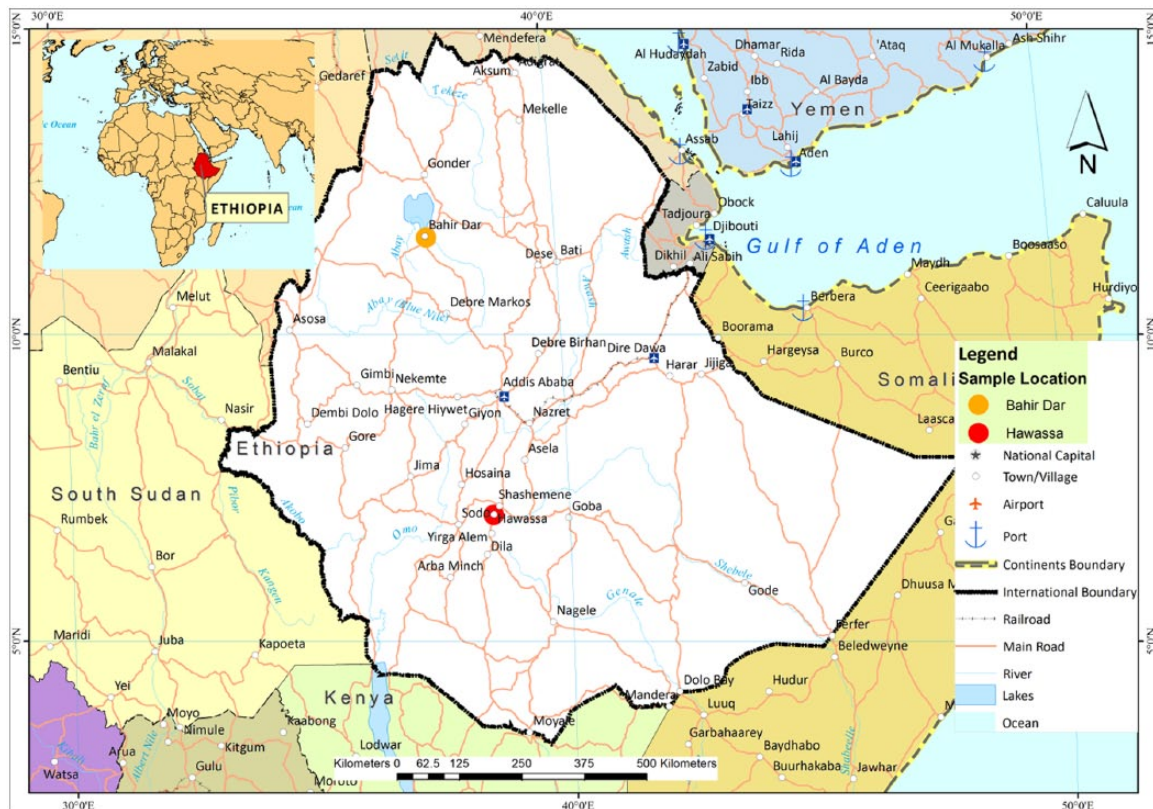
30°0'E
40°0'E
50°0'E
15°0'N
10°0'N
5°0'N
30°0'E
40°0'E
50°0'E

ETHIOPIA
Ocean

Mendefera
Adigrat
Aksum
Tekeze
Mekelle
Gedaref
Gonder
Bahir Dar
Dese
Bati
Abay
Awash
Debre Markos
Abay (Blue Nile)
Asosa
Melut
Malakal
Debre Birhan
Dire Dawa
Harar
Jijiga
Bentiu
Gimbi
Nekemte
Addis Ababa
Nasir
Sobat
Bahr el Zeraf
Dembi Dolo
Hagere Hiywet
Giyon
Nazret
Gore
Ethiopia
Asela
Jima
Hosaina
Shashemene
South Sudan
Pibor
Rumbek
Akobo
Sodo
Hawassa
Goba
Omo
Yirga Alem
Dila
Arba Minch
Bor
Kangen
Shebele
Genale
Gode
Nagele
Maridi
Juba
Kapoeta
Yei
Kenya
Moyo
Nimule
Kaabong
Arua
Kitgum
Albert Nile
Gulu
Watsa
Kibali
Lodwar
Moroto
Moyale
Mandera
Dolo Bay
Luuq
Garbahaarey
Baydhabo
Buurhakaba
Jawhar
Hudur
Ferfer
Beledweyne
Dhuusa M
Shabeelle

Al Hudaydah
Dhamar
Rida
'Ataq
Al Mukalla
Ash Shihr
Zabid
Ibb
Al Bayda
Taizz
Yemen
Lahij
Assab
Aden
Obock
Tadjoura
Djibouti
Caluula
Gulf of Aden
Dikhil
Ali Sabih
Boosaaso
Maydh
Ceerigaabo
Berbera
Hurdiyo
Boorama
Hargeysa
Burco
Somali
Laasca

N

Legend
Sample Location
Bahir Dar
Hawassa
National Capital
Town/Village
Airport
Port
Continents Boundary
International Boundary
Railroad
Main Road
River
Lakes
Ocean

Kilometers 0 62.5 125 250 375 500 Kilometers